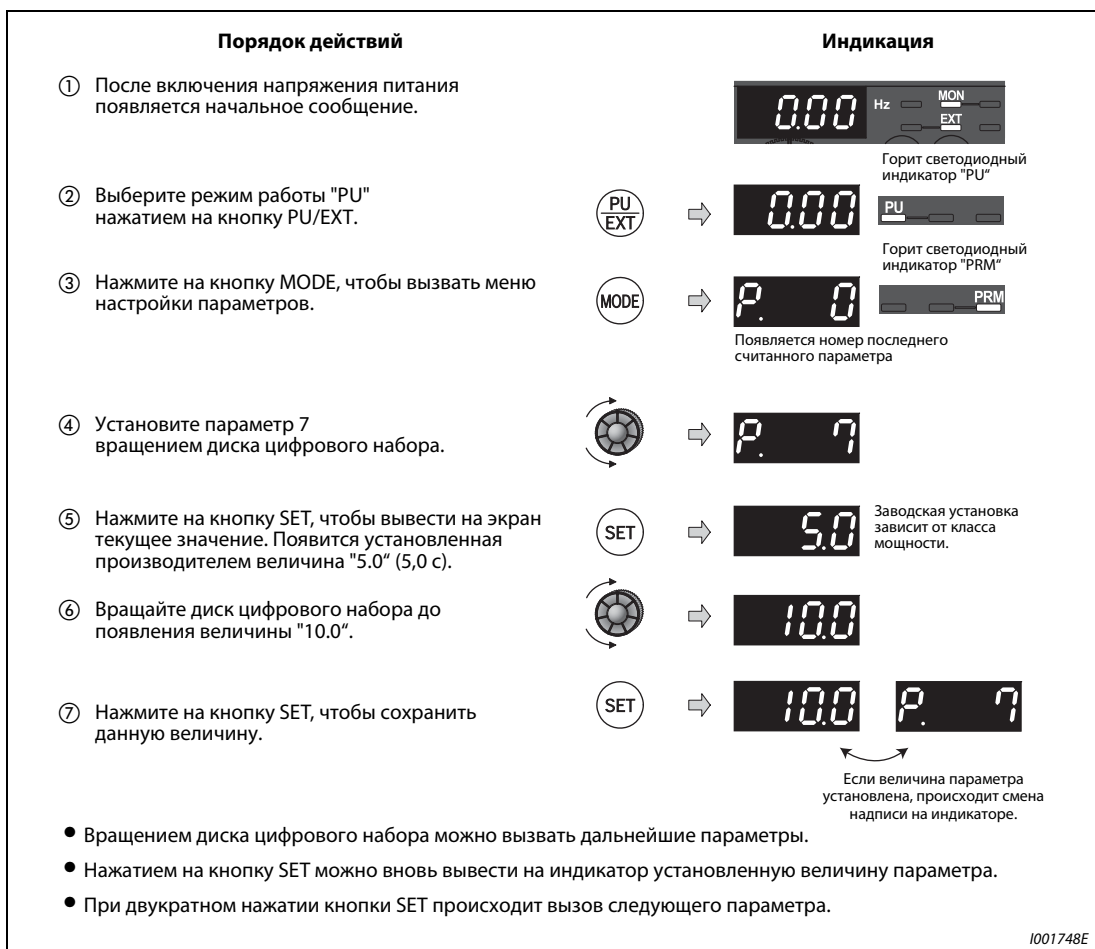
**Порядок действий**

**Индикация**

① После включения напряжения питания появляется начальное сообщение.

0.00 Hz MON EXT

Горит светодиодный индикатор "PU"

② Выберите режим работы "PU" нажатием на кнопку PU/EXT.

PU EXT

0.00

PU

Горит светодиодный индикатор "PRM"

③ Нажмите на кнопку MODE, чтобы вызвать меню настройки параметров.

MODE

P. 0

PRM

Появляется номер последнего считанного параметра

④ Установите параметр 7 вращением диска цифрового набора.

P. 7

⑤ Нажмите на кнопку SET, чтобы вывести на экран текущее значение. Появится установленная производителем величина "5.0“ (5,0 с).

SET

5.0

Заводская установка зависит от класса мощности.

⑥ Вращайте диск цифрового набора до появления величины "10.0“.

10.0

⑦ Нажмите на кнопку SET, чтобы сохранить данную величину.

SET

10.0 P. 7

Если величина параметра установлена, происходит смена надписи на индикаторе.

● Вращением диска цифрового набора можно вызвать дальнейшие параметры.

● Нажатием на кнопку SET можно вновь вывести на индикатор установленную величину параметра.

● При двукратном нажатии кнопки SET происходит вызов следующего параметра.

I001748E